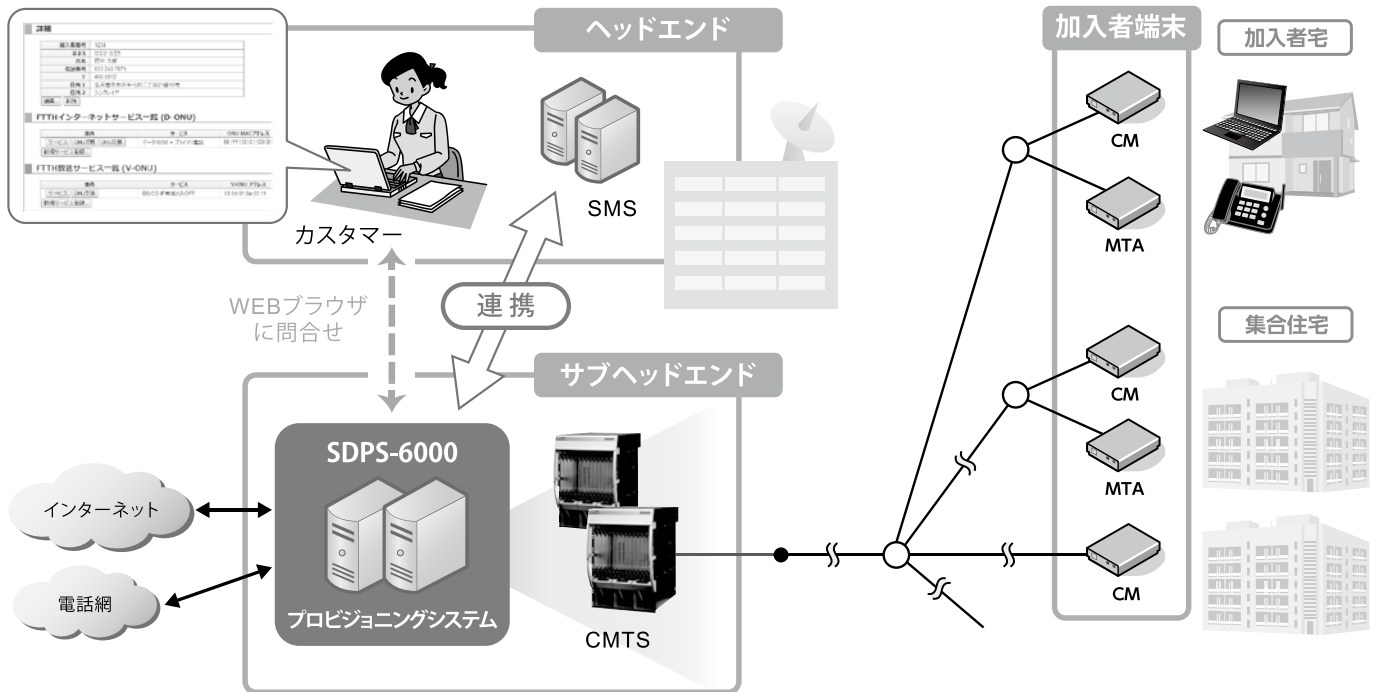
詳細

FTTHインターネットサービス一覧 (D-ONU)

FTTH放送サービス一覧 (V-ONU)

カスタマー

ヘッドエンド

SMS

加入者端末

加入者宅

CM

MTA

WEBブラウザ に問合せ

連携

集合住宅

サブヘッドエンド

SDPS-6000

プロビジョニングシステム

CMTS

CM

MTA

CM

インターネット

電話網